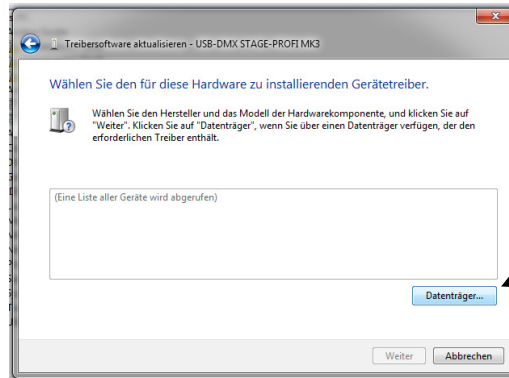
Treibersoftware aktualisieren - USB-DMX STAGE-PROFI MK3

Wählen Sie den für diese Hardware zu installierenden Gerätetreiber.

Wählen Sie den Hersteller und das Modell der Hardwarekomponente, und klicken Sie auf "Weiter". Klicken Sie auf "Datenträger", wenn Sie über einen Datenträger verfügen, der den erforderlichen Treiber enthält.

(Eine Liste aller Geräte wird abgerufen)

Datenträger...

Weiter

Abbrechen